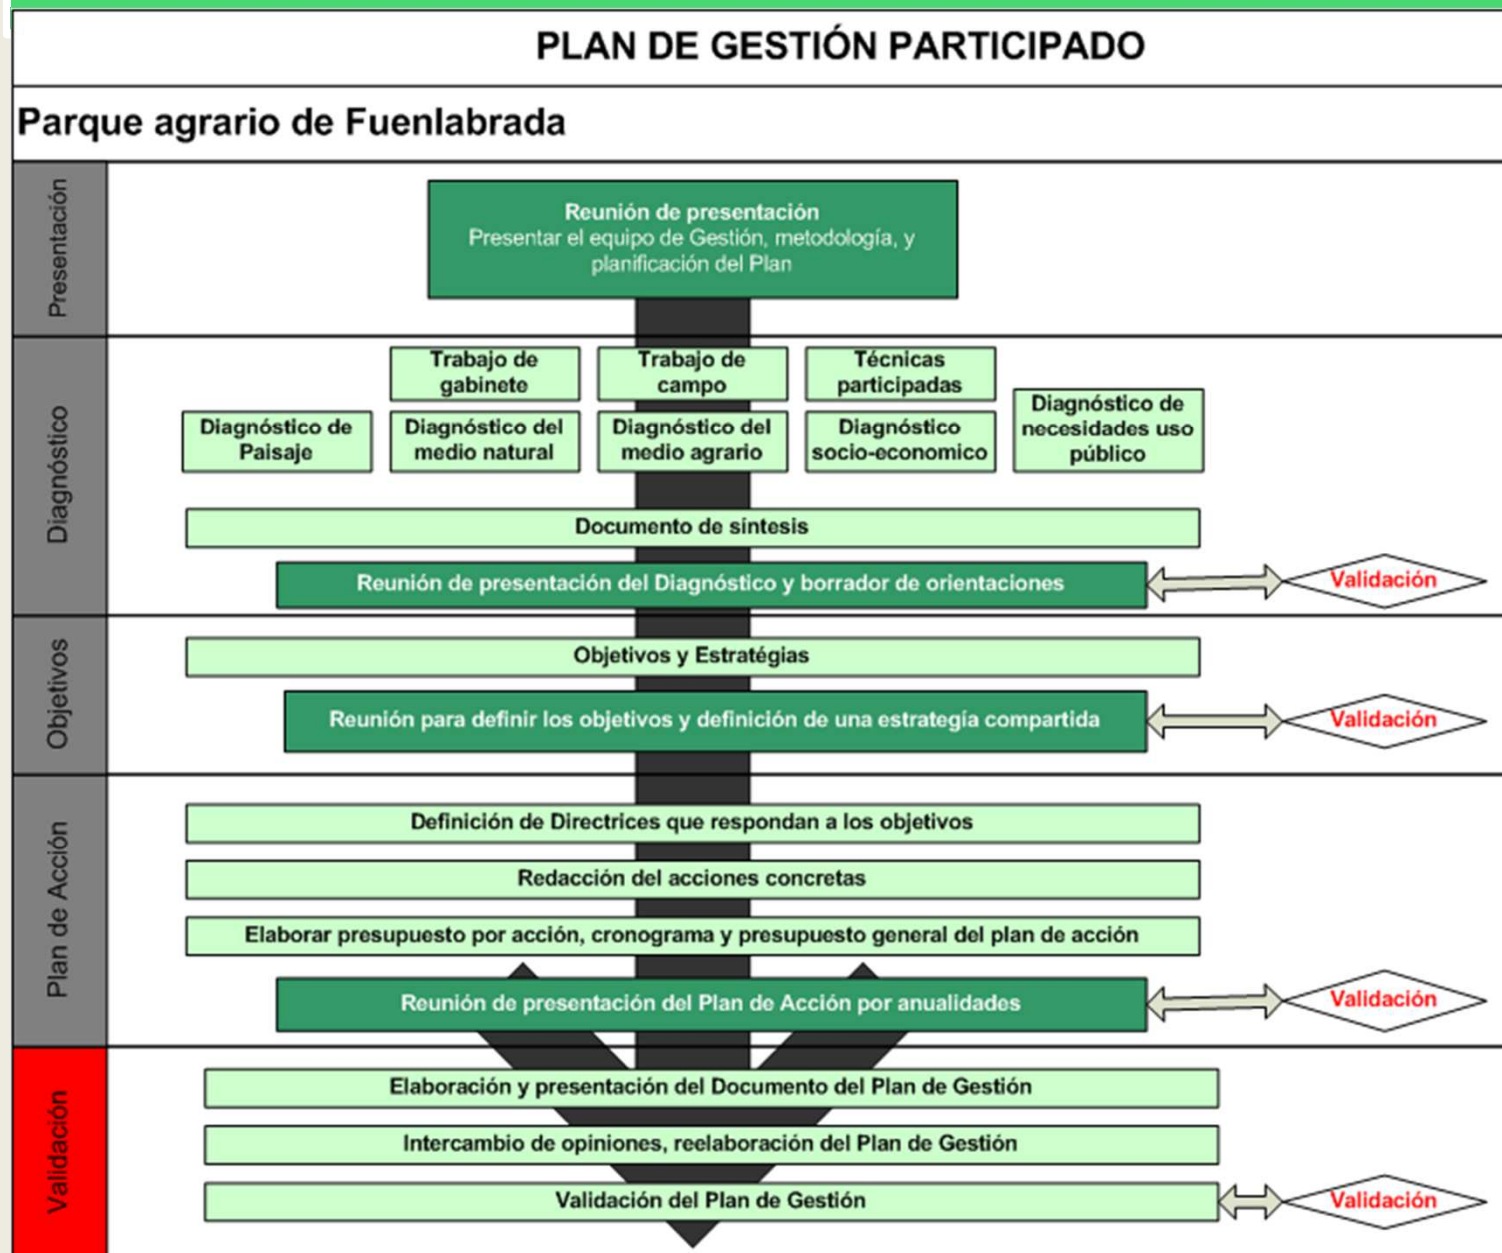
PLAN DE GESTIÓN PARTICIPADO

Parque agrario de Fuenlabrada

Presentación

Reunión de presentación
Presentar el equipo de Gestión, metodología, y planificación del Plan

Diagnóstico

Trabajo de gabinete

Trabajo de campo

Técnicas participadas

Diagnóstico de Paisaje

Diagnóstico del medio natural

Diagnóstico del medio agrario

Diagnóstico socio-economico

Diagnóstico de necesidades uso público

Documento de síntesis

Reunión de presentación del Diagnóstico y borrador de orientaciones

Validación

Objetivos

Objetivos y Estratégias

Reunión para definir los objetivos y definición de una estrategía compartida

Validación

Plan de Acción

Definición de Directrices que respondan a los objetivos

Redacción del acciones concretas

Elaborar presupuesto por acción, cronograma y presupuesto general del plan de acción

Reunión de presentación del Plan de Acción por anualidades

Validación

Validación

Elaboración y presentación del Documento del Plan de Gestión

Intercambio de opiniones, reelaboración del Plan de Gestión

Validación del Plan de Gestión

Validación